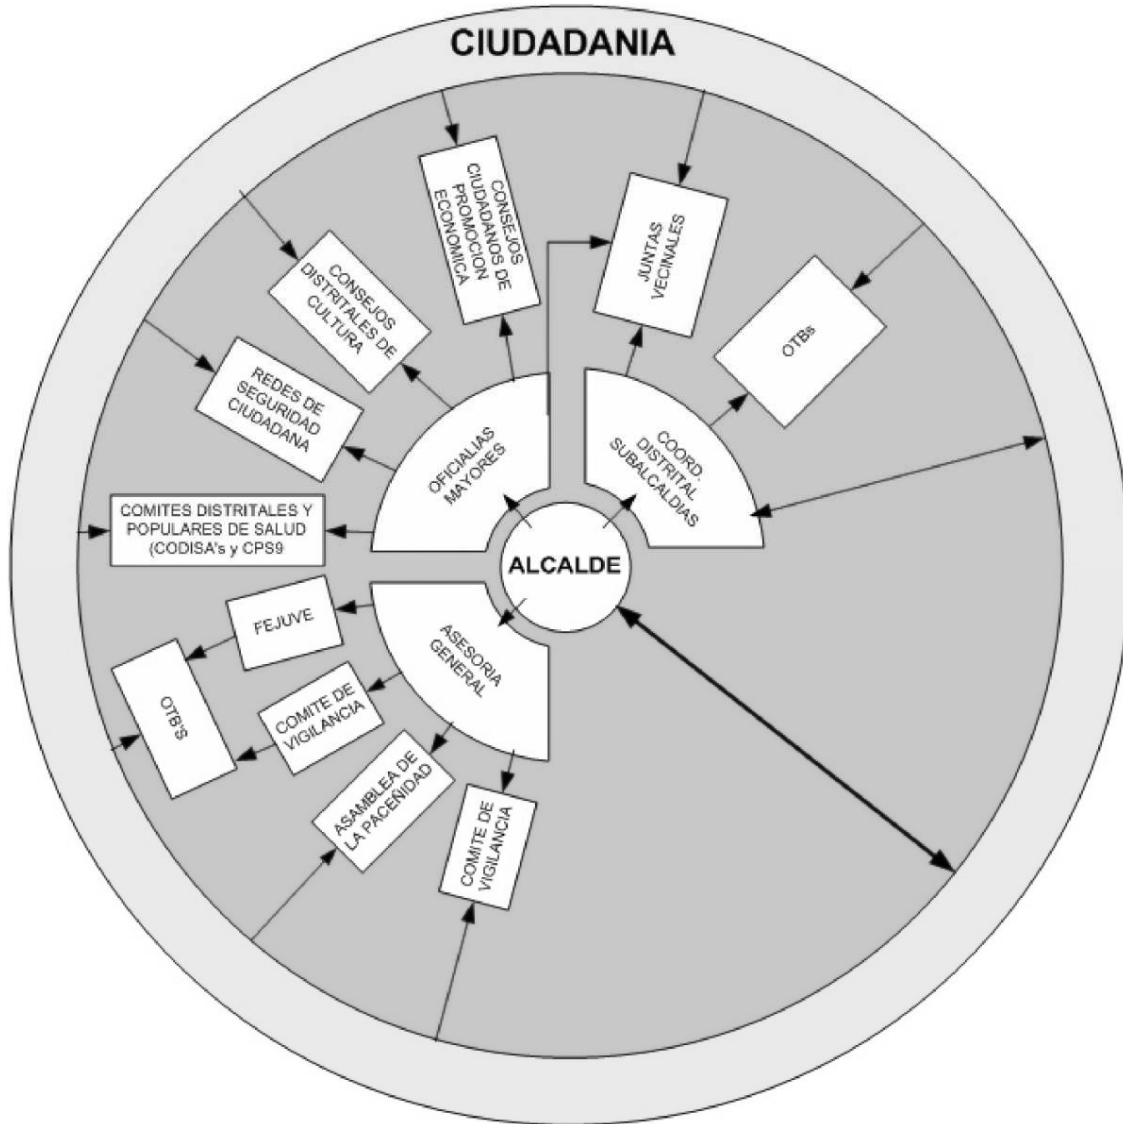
CIUDADANIA

CONSEJOS CIUDADANOS DE PROMOCION ECONOMICA

JUNTAS VECINALES

CONSEJOS DISTRITALES DE CULTURA

OTBs

REDES DE SEGURIDAD CIUDADANA

OFICIALIAS MAYORES

COORD. DISTRITAL SUBALCALDIAS

COMITES DISTRITALES Y POPULARES DE SALUD (CODISA's y CPS9

ALCALDE

FEJUVE

ASESORIA GENERAL

OTB'S

COMITE DE VIGILANCIA

ASAMBLEA DE LA PACEÑIDAD

COMITE DE VIGILANCIA